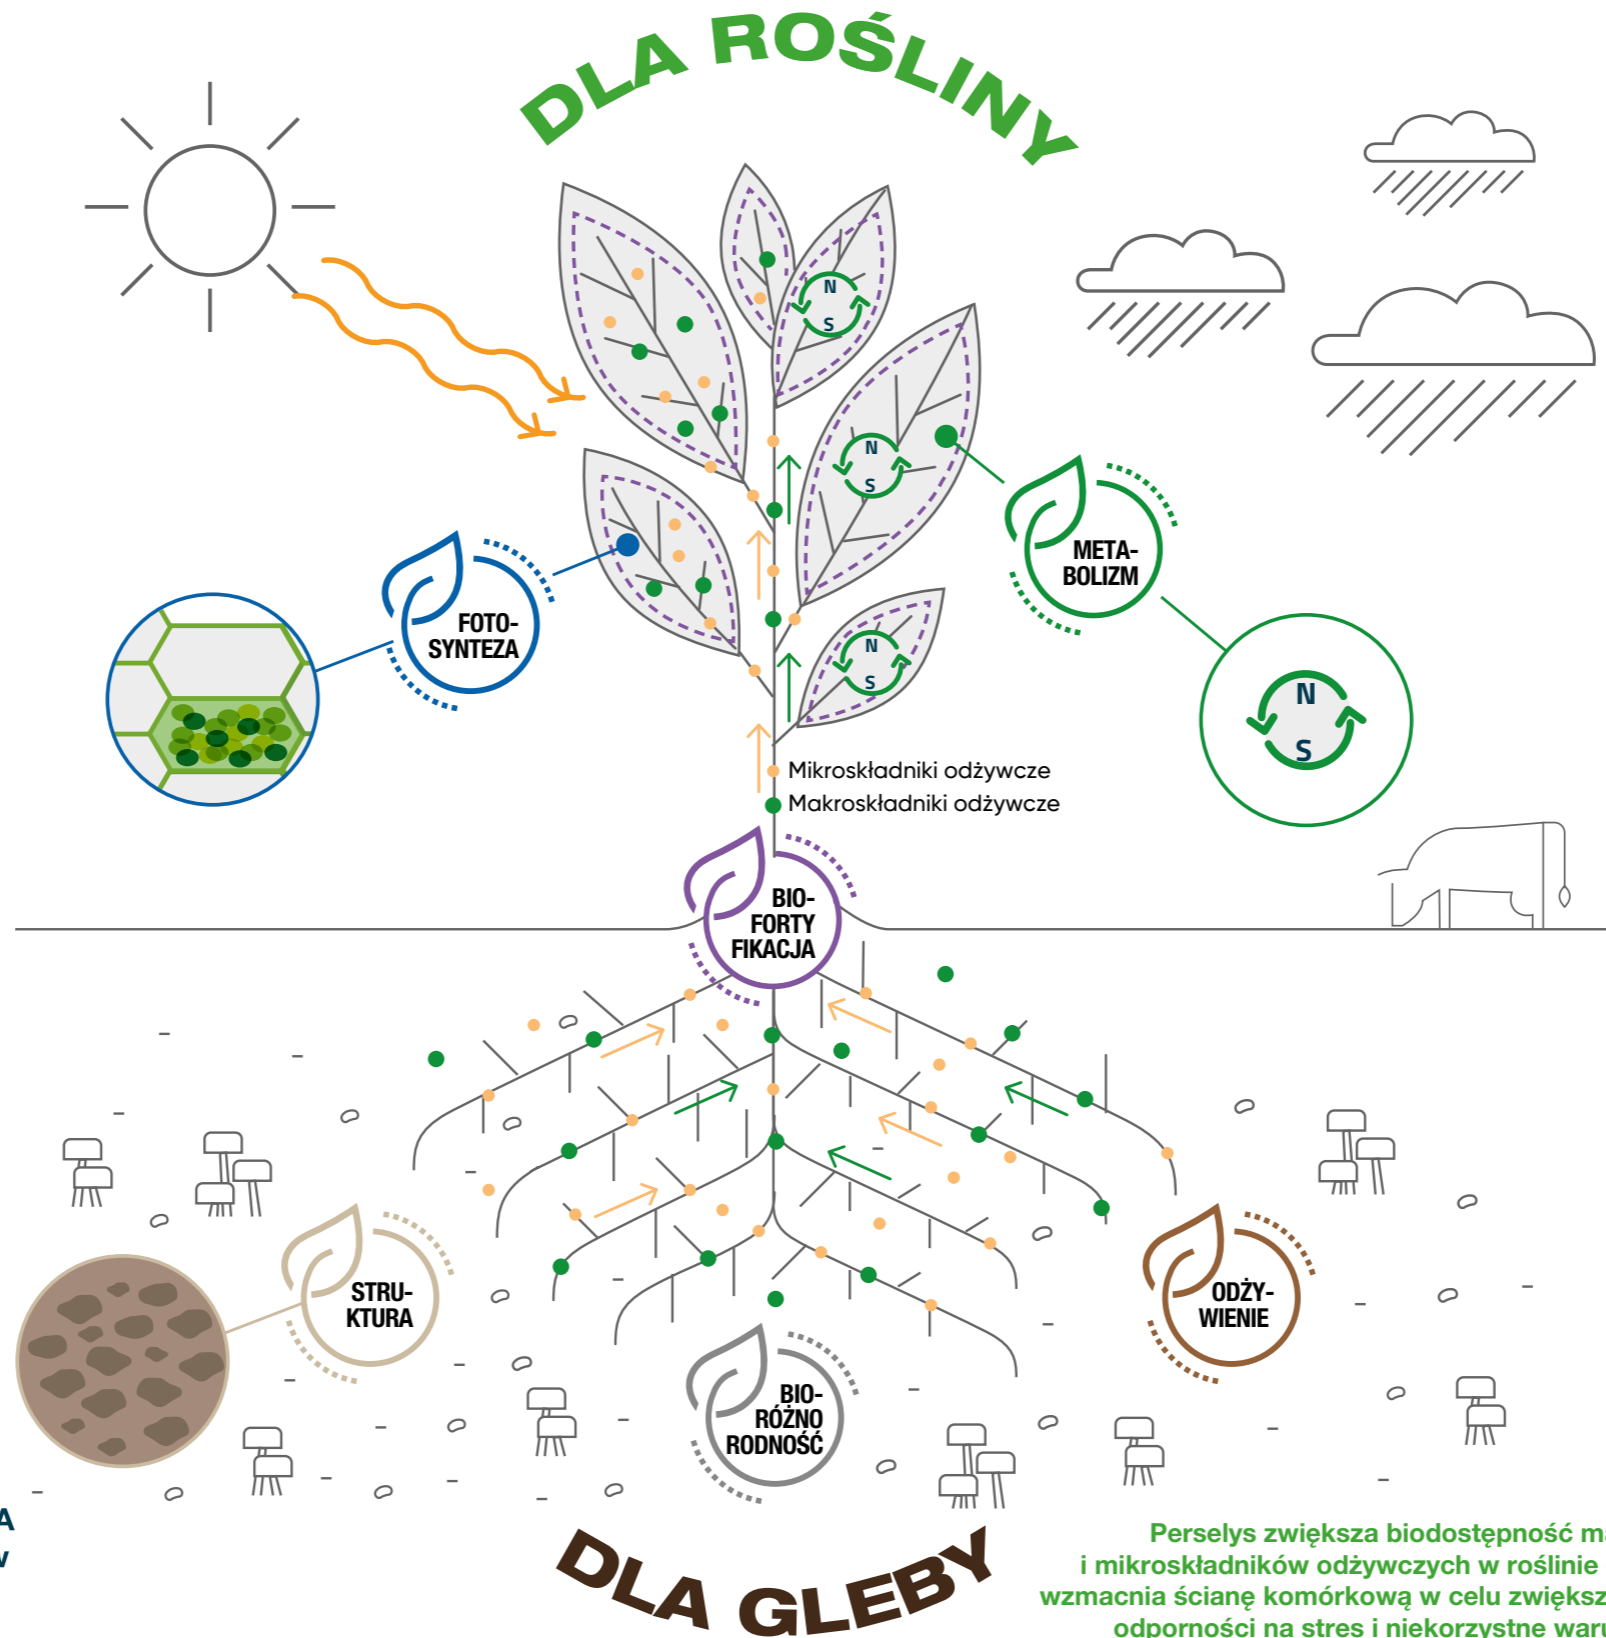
DLA ROŚLINY

N
S

N
S

N
S

N
S

FOTO-
SYNTEZA

META-
BOLIZM

Mikroskładniki odżywcze
Makroskładniki odżywcze

BIO-
FORTY
FIKACJA

STRU-
KTURA

ODŻY-
WIENIE

BIO-
RÓŻNO
RODNOŚĆ

A
V

DLA GLEBY

Perselys zwiększa biodostępność ma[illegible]
i mikroskładników odżywczych w roślinie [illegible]
wzmacnia ścianę komórkową w celu zwiększ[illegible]
odporności na stres i niekorzystne waru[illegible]